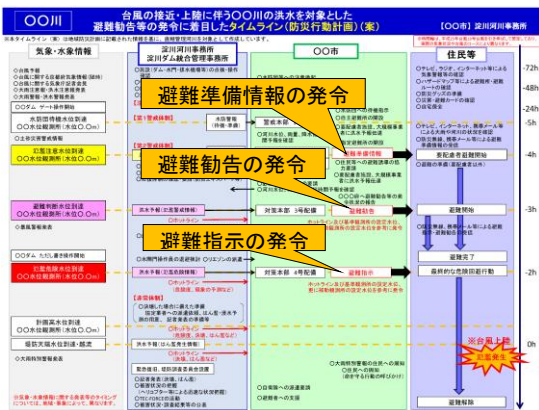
〇〇川

台風の接近・上陸に伴う〇〇川の洪水を対象とした
避難勧告等の発令に着目したタイムライン（防災行動計画）（案）

【〇〇市】淀川河川事務所

気象・水象情報

淀川河川事務所
淀川ダム統合管理事務所

〇〇市

住民等

-72h

-48h

-24h

-5h

-4h

-3h

0h

避難準備情報の発令

避難勧告の発令

避難指示の発令

〇〇ダム ゲート操作開始

水防団待機水位到達
〇〇水位観測所（水位〇.〇m）

氾濫注意水位到達
〇〇水位観測所（水位〇.〇m）

避難判断水位到達
〇〇水位観測所（水位〇.〇m）

氾濫危険水位到達
〇〇水位観測所（水位〇.〇m）

計画高水位到達
〇〇水位観測所（水位〇.〇m）

堤防天端水位到達・越流

対策本部 3号配備

避難勧告

対策本部 4号配備

避難指示

要配慮者避難開始

避難開始

避難完了

最終的な危険回避行動

※台風上陸
氾濫発生

避難解除